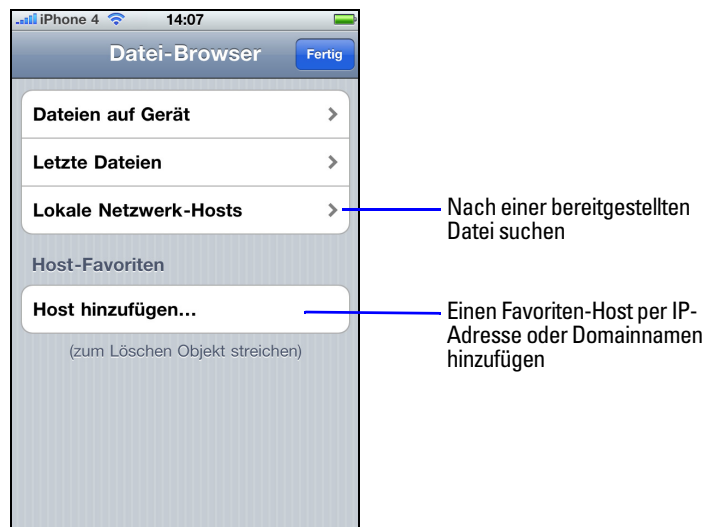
iPhone 4 14:07

Datei-Browser

Fertig

Dateien auf Gerät

Letzte Dateien

Lokale Netzwerk-Hosts

Host-Favoriten

Host hinzufügen...

(zum Löschen Objekt streichen)

Nach einer bereitgestellten Datei suchen

Einen Favoriten-Host per IP-Adresse oder Domainnamen hinzufügen